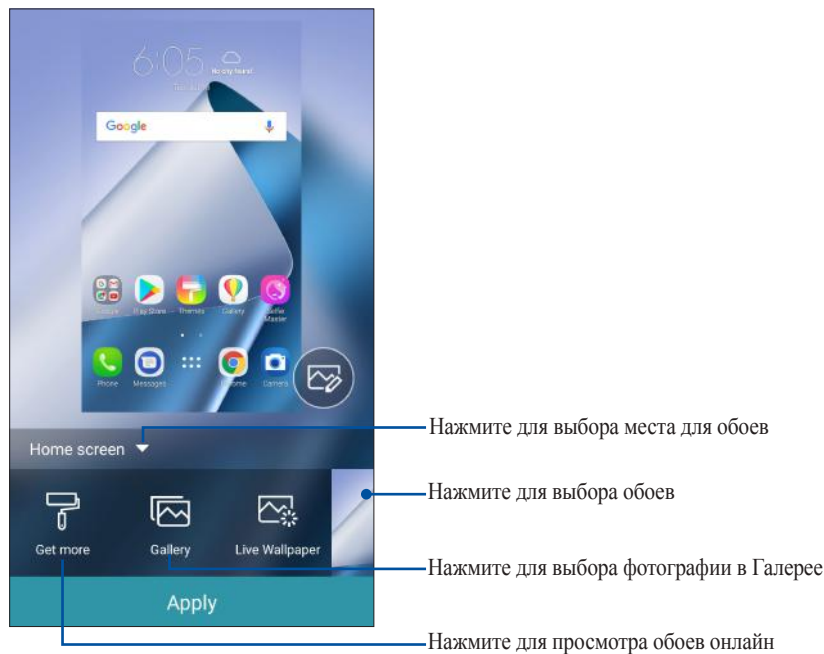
6:05

No city found

Google

Google

Play Store

Themes

Gallery

Selfie Master

Phone

Messages

Chrome

Camera

Home screen

Get more

Gallery

Live Wallpaper

Apply

Нажмите для выбора места для обоев

Нажмите для выбора обоев

Нажмите для выбора фотографии в Галерее

Нажмите для просмотра обоев онлайн